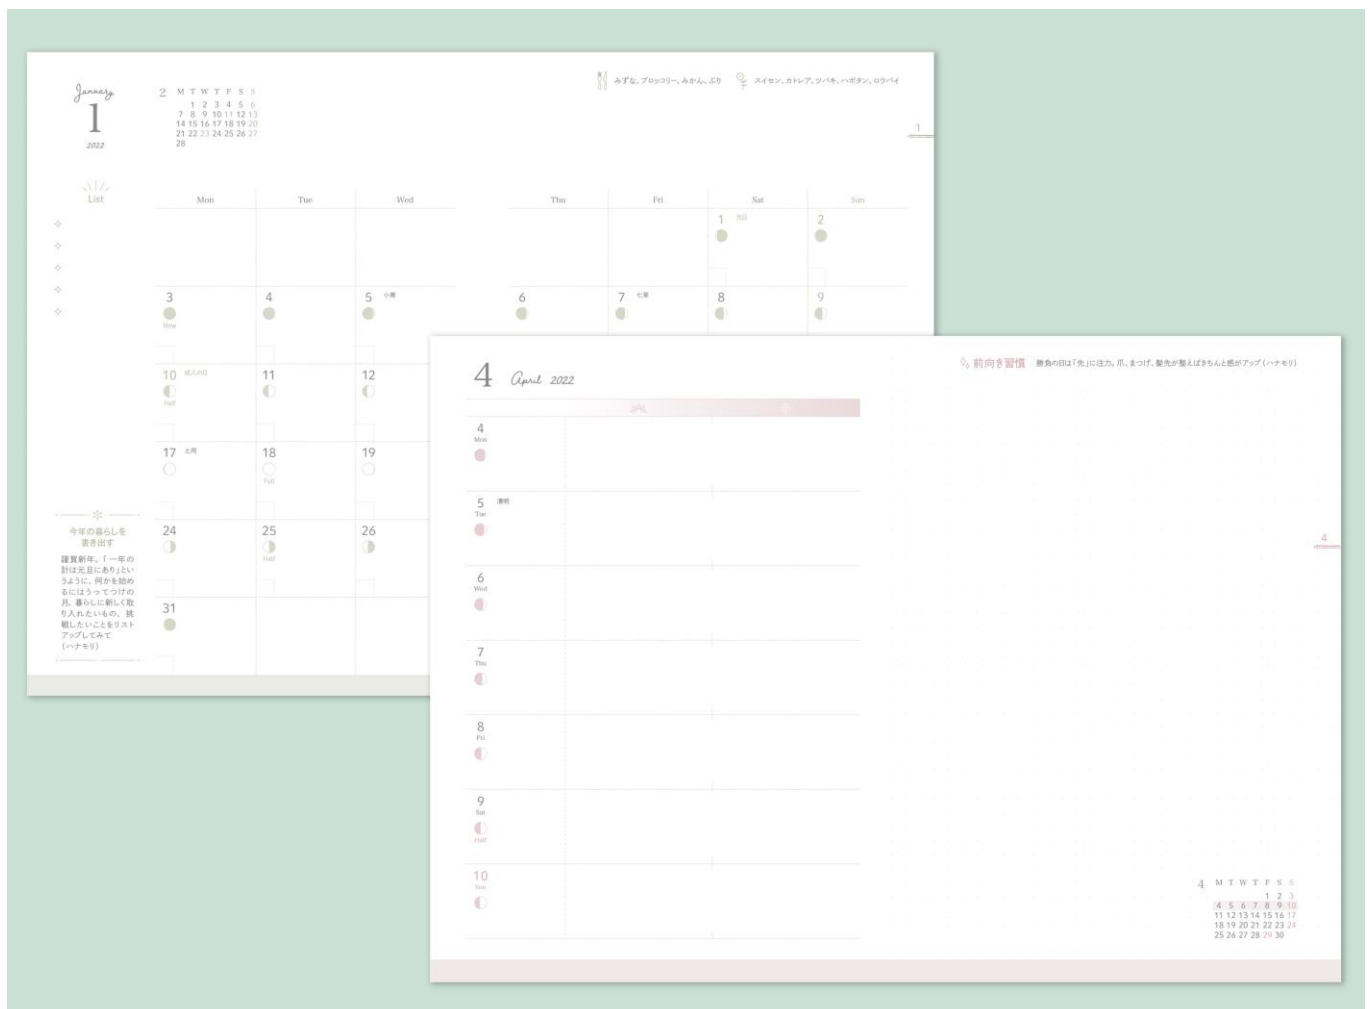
January
1
2022

2 M T W T F S S
1 2 3 4 5 6
7 8 9 10 11 12 13
14 15 16 17 18 19 20
21 22 23 24 25 26 27
28

みずな、ブロッコリー、みかん、ぶり　スイセン、カトレア、ツバキ、ハボタン、ロウバイ

1

List

| Mon | Tue | Wed | Thu | Fri | Sat | Sun |
|---|---|---|---|---|---|---|
| | | | | | 1 元日 | 2 |
| 3 New | 4 | 5 小寒 | 6 | 7 七草 | 8 | 9 |
| 10 成人の日 Half | 11 | 12 | | | | |
| 17 土用 | 18 Full | 19 | | | | |
| 24 | 25 Half | 26 | | | | |
| 31 | | | | | | |

今年の暮らしを書き出す
謹賀新年。「一年の計は元旦にあり」というように、何かを始めるにはうってつけの月。暮らしに新しく取り入れたいもの、挑戦したいことをリストアップしてみて（ハナモリ）

4 April 2022

4 Mon
5 清明 Tue
6 Wed
7 Thu
8 Fri
9 Sat Half
10 Sun

前向き習慣　勝負の日は「先」に注力。爪、まつげ、髪先が整えばきちんと感がアップ（ハナモリ）

4

4 M T W T F S S
1 2 3
4 5 6 7 8 9 10
11 12 13 14 15 16 17
18 19 20 21 22 23 24
25 26 27 28 29 30